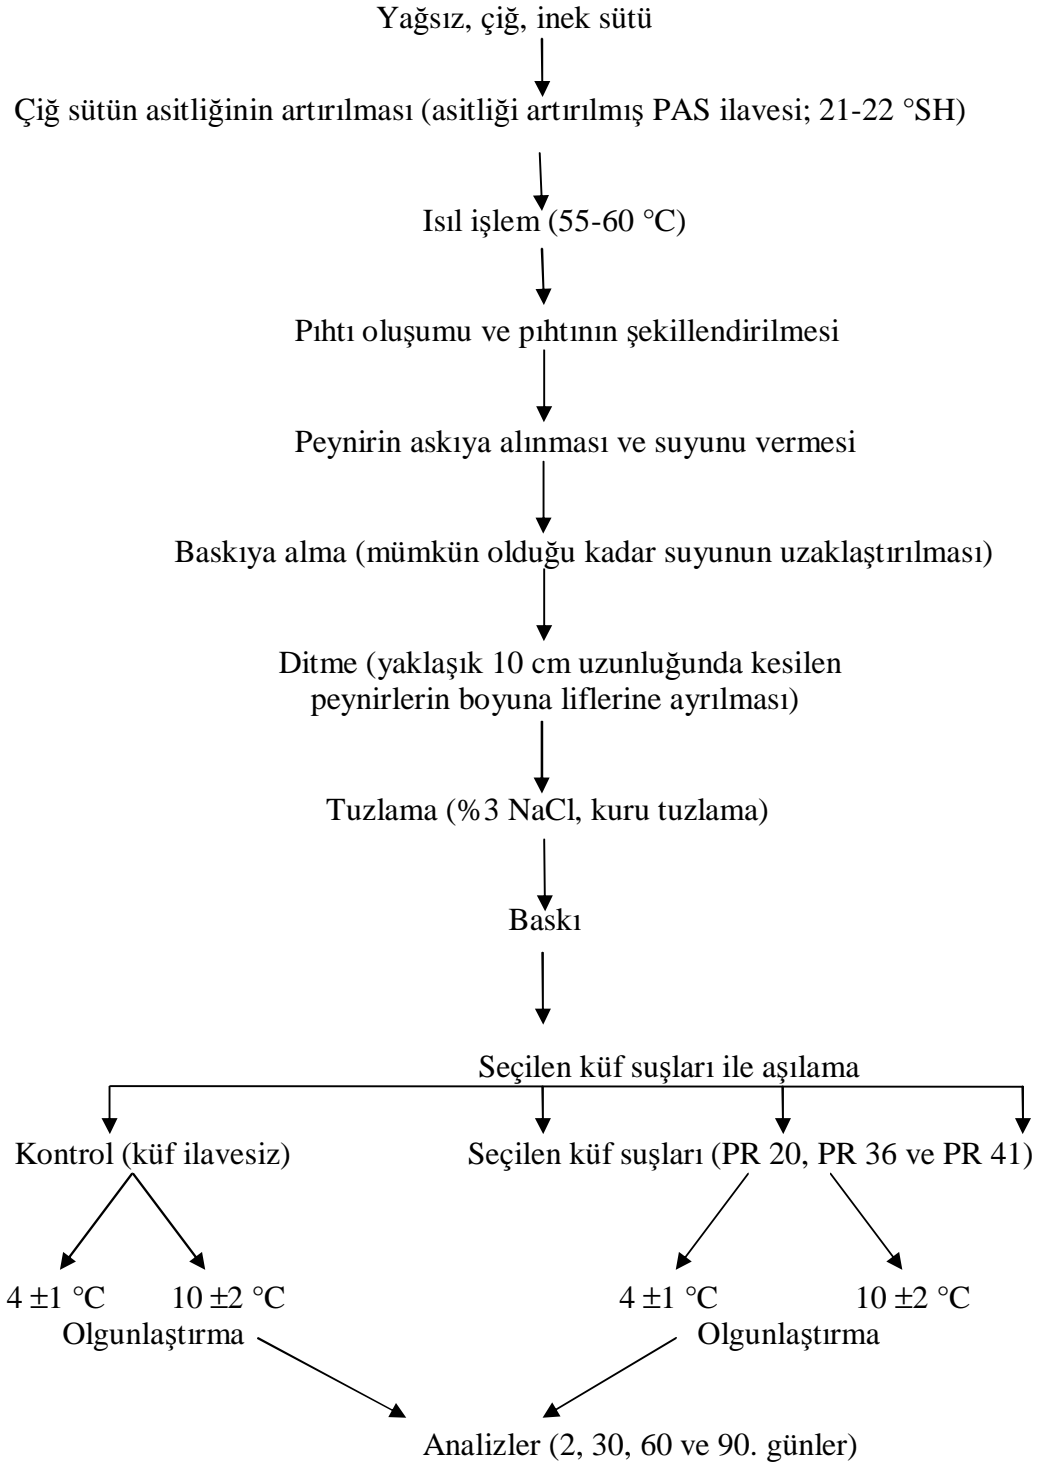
Yağsız, çiğ, inek sütü

Çiğ sütün asitliğinin artırılması (asitliği artırılmış PAS ilavesi; 21-22 °SH)

Isıl işlem (55-60 °C)

Pıhtı oluşumu ve pıhtının şekillendirilmesi

Peynirin askıya alınması ve suyunu vermesi

Baskıya alma (mümkün olduğu kadar suyunun uzaklaştırılması)

Ditme (yaklaşık 10 cm uzunluğunda kesilen peynirlerin boyuna liflerine ayrılması)

Tuzlama (%3 NaCl, kuru tuzlama)

Baskı

Seçilen küf suşları ile aşılama

Kontrol (küf ilavesiz)

Seçilen küf suşları (PR 20, PR 36 ve PR 41)

4 ±1 °C

10 ±2 °C

Olgunlaştırma

4 ±1 °C

10 ±2 °C

Olgunlaştırma

Analizler (2, 30, 60 ve 90. günler)